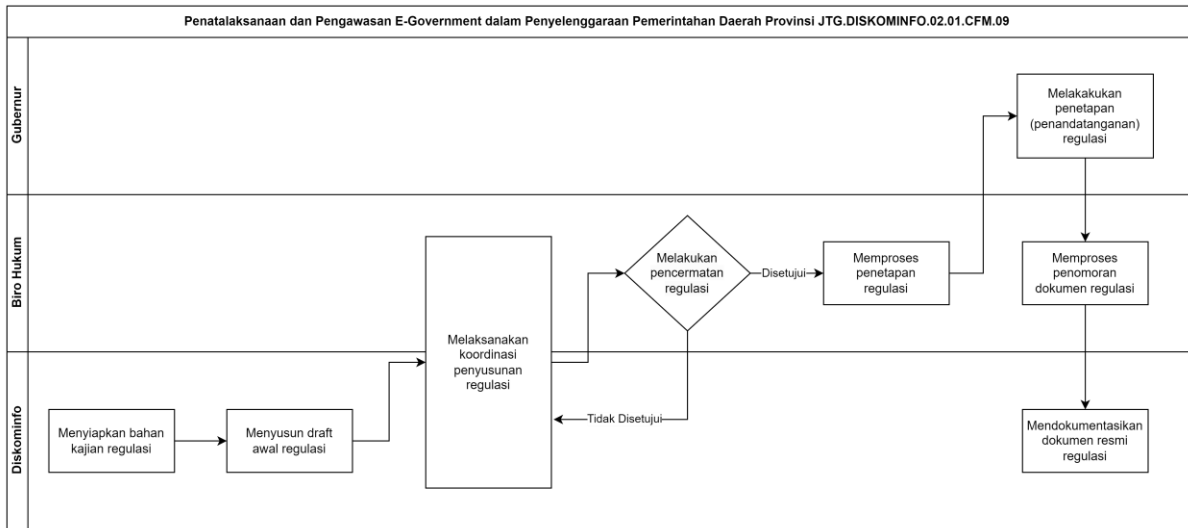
Penatalaksanaan dan Pengawasan E-Government dalam Penyelenggaraan Pemerintahan Daerah Provinsi JTG.DISKOMINFO.02.01.CFM.09

Gubernur

Melakakukan penetapan (penandatanganan) regulasi

Biro Hukum

Melakukan pencermatan regulasi

Disetujui

Memproses penetapan regulasi

Memproses penomoran dokumen regulasi

Diskominfo

Melaksanakan koordinasi penyusunan regulasi

Tidak Disetujui

Menyiapkan bahan kajian regulasi

Menyusun draft awal regulasi

Mendokumentasikan dokumen resmi regulasi